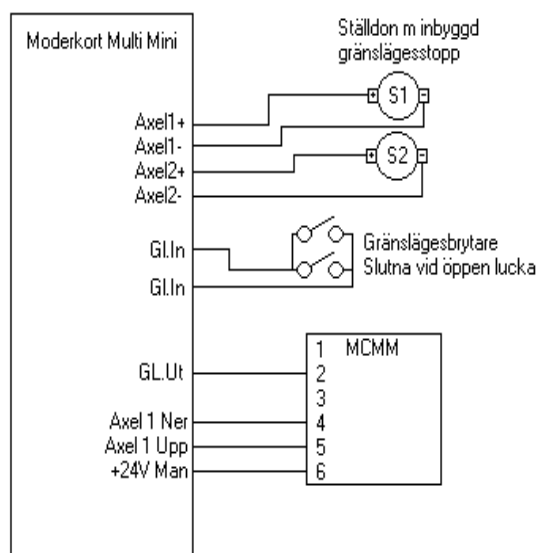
Moderkort Multi Mini

Ställdon m inbyggd gränslägesstopp

S1

S2

Axel1+
Axel1-
Axel2+
Axel2-

Gl.In
Gl.In

Gränslägesbrytare
Slutna vid öppen lucka

GL.Ut

Axel 1 Ner
Axel 1 Upp
+24V Man

MCMM
1
2
3
4
5
6